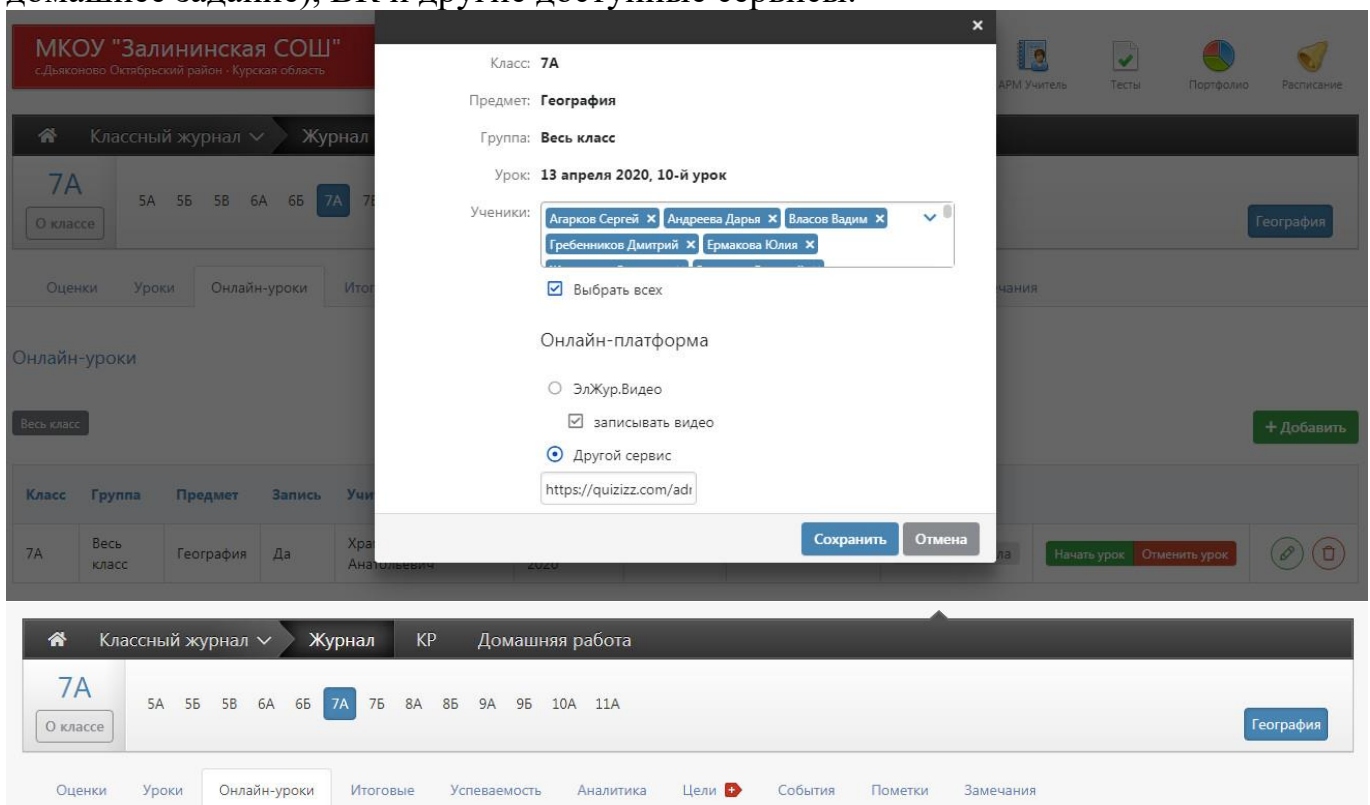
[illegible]

МКОУ "Залининская СОШ"
с.Дьяконово Октябрьский район · Курская область

АРМ Учитель Тесты Портфолио Расписание

Классный журнал Журнал

7А
О классе

5А 5Б 5В 6А 6Б 7А 7Б

География

Оценки Уроки Онлайн-уроки Итог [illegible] чания

Онлайн-уроки

Весь класс

+ Добавить

| Класс | Группа | Предмет | Запись | Учи |
|---|---|---|---|---|
| 7А | Весь класс | География | Да | Хра Анатольевич |

2020 ла Начать урок Отменить урок

×

Класс: 7А

Предмет: География

Группа: Весь класс

Урок: 13 апреля 2020, 10-й урок

Ученики: Агарков Сергей × Андреева Дарья × Власов Вадим × Гребенников Дмитрий × Ермакова Юлия ×

Выбрать всех

Онлайн-платформа

ЭлЖур.Видео

записывать видео

Другой сервис

https://quizizz.com/adı

Сохранить Отмена

Классный журнал Журнал КР Домашняя работа

7А
О классе

5А 5Б 5В 6А 6Б 7А 7Б 8А 8Б 9А 9Б 10А 11А

География

Оценки Уроки Онлайн-уроки Итоговые Успеваемость Аналитика Цели События Пометки Замечания